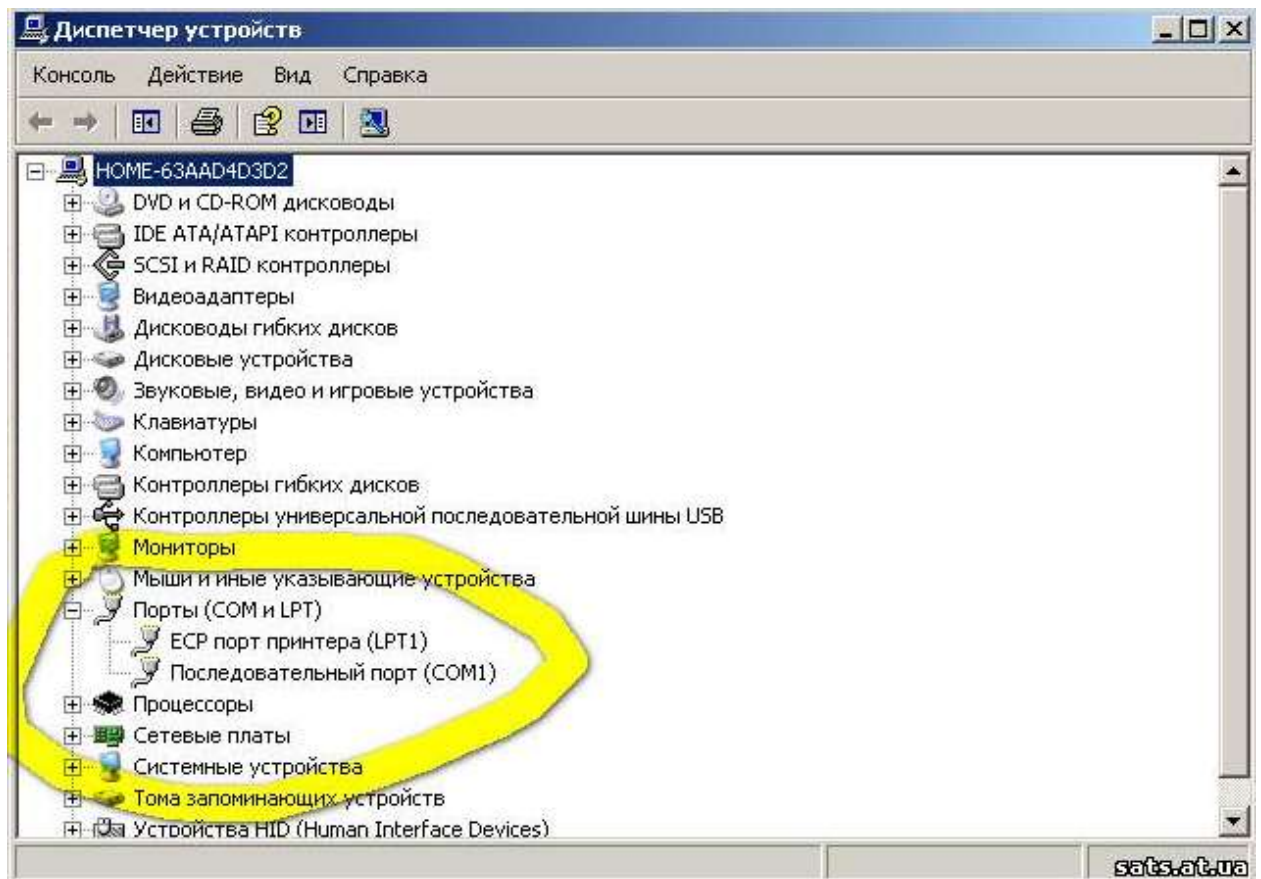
Диспетчер устройств

Консоль Действие Вид Справка

HOME-63AAD4D3D2
DVD и CD-ROM дисководы
IDE ATA/ATAPI контроллеры
SCSI и RAID контроллеры
Видеоадаптеры
Дисководы гибких дисков
Дисковые устройства
Звуковые, видео и игровые устройства
Клавиатуры
Компьютер
Контроллеры гибких дисков
Контроллеры универсальной последовательной шины USB
Мониторы
Мыши и иные указывающие устройства
Порты (COM и LPT)
ECP порт принтера (LPT1)
Последовательный порт (COM1)
Процессоры
Сетевые платы
Системные устройства
Тома запоминающих устройств
Устройства HID (Human Interface Devices)

sats.at.ua